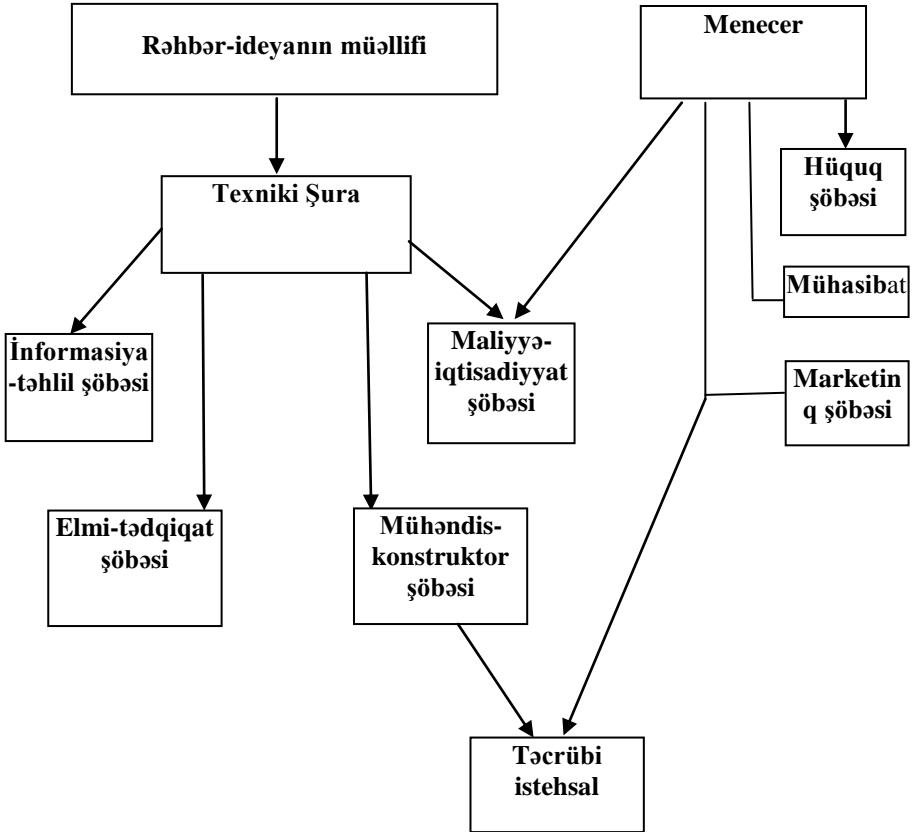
Rəhbər-ideyanın müəllifi

Menecer

Texniki Şura

Hüquq şöbəsi

Mühasibat

İnformasiya-təhlil şöbəsi

Maliyyə-iqtisadiyyat şöbəsi

Marketinq şöbəsi

Elmi-tədqiqat şöbəsi

Mühəndis-konstruktor şöbəsi

Təcrübi istehsal